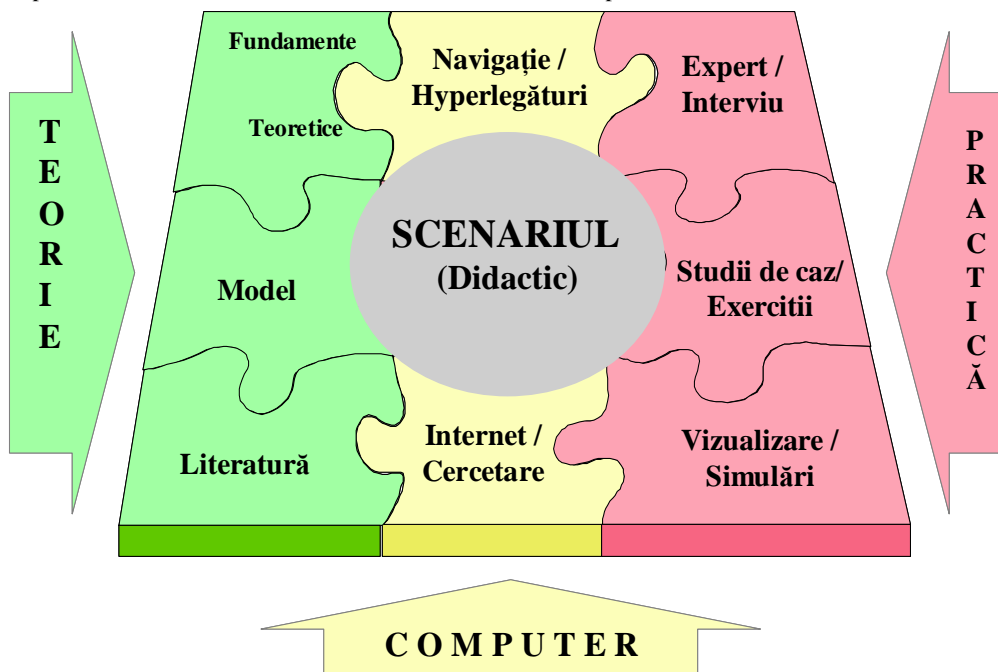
TEORIE

Fundamente

Teoretice

Navigație / Hyperlegături

Expert / Interviu

PRACTICĂ

SCENARIUL (Didactic)

Model

Studii de caz/ Exercitii

Literatură

Internet / Cercetare

Vizualizare / Simulări

COMPUTER